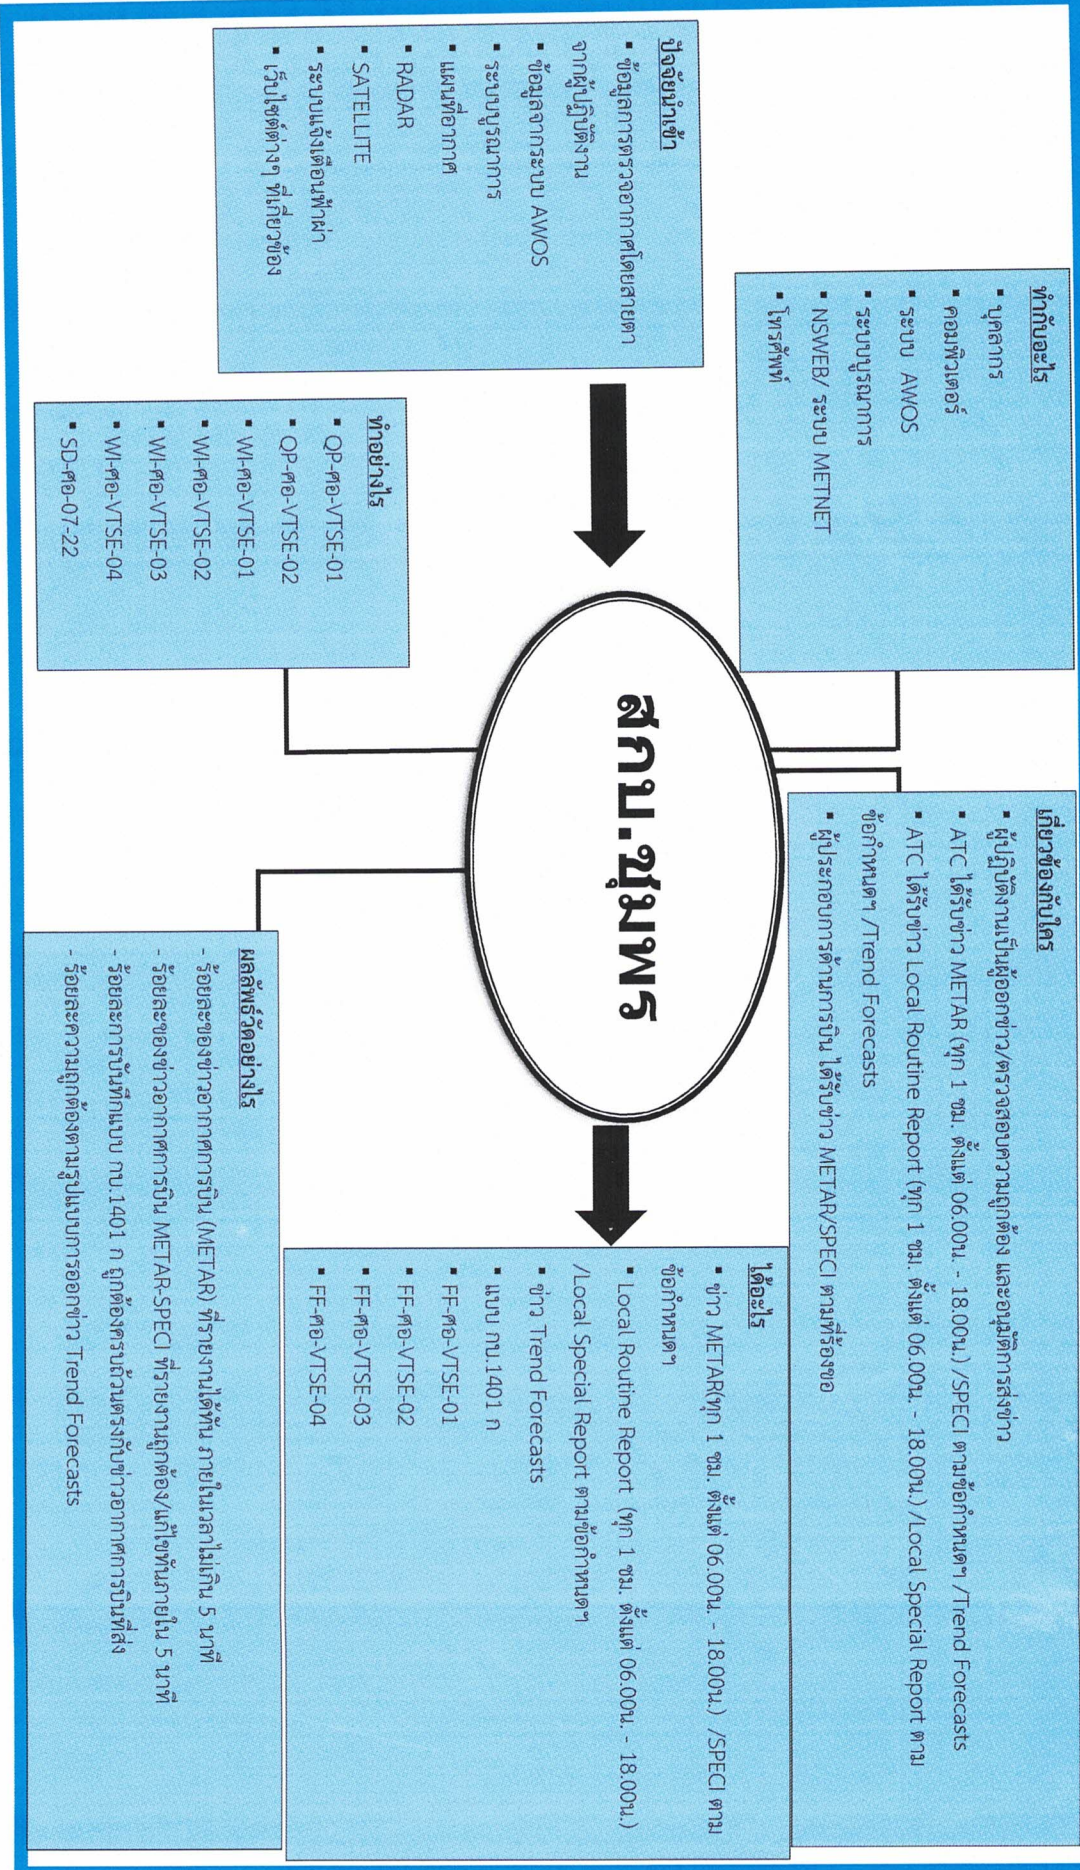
สกบ.ชุมพร

ทำกับอะไร
▪ บุคลากร
▪ คอมพิวเตอร์
▪ ระบบ AWOS
▪ ระบบบูรณาการ
▪ NSWEB/ ระบบ METNET
▪ โทรศัพท์

ปัจจัยนำเข้า
▪ ข้อมูลการตรวจอากาศโดยสายตาจากผู้ปฏิบัติงาน
▪ ข้อมูลจากระบบ AWOS
▪ ระบบบูรณาการ
▪ แผนที่อากาศ
▪ RADAR
▪ SATELLITE
▪ ระบบแจ้งเตือนฟ้าผ่า
▪ เว็บไซต์ต่างๆ ที่เกี่ยวข้อง

ทำอย่างไร
▪ QP-ศอ-VTSE-01
▪ QP-ศอ-VTSE-02
▪ WI-ศอ-VTSE-01
▪ WI-ศอ-VTSE-02
▪ WI-ศอ-VTSE-03
▪ WI-ศอ-VTSE-04
▪ SD-ศอ-07-22

เกี่ยวข้องกับใคร
▪ ผู้ปฏิบัติงานเป็นผู้ออกข่าว/ตรวจสอบความถูกต้อง และอนุมัติการส่งข่าว
▪ ATC ได้รับข่าว METAR (ทุก 1 ชม. ตั้งแต่ 06.00น. - 18.00น.) /SPECI ตามข้อกำหนดฯ /Trend Forecasts
▪ ATC ได้รับข่าว Local Routine Report (ทุก 1 ชม. ตั้งแต่ 06.00น. - 18.00น.) /Local Special Report ตามข้อกำหนดฯ /Trend Forecasts
▪ ผู้ประกอบการด้านการบิน ได้รับข่าว METAR/SPECI ตามที่ร้องขอ

ได้อะไร
▪ ข่าว METAR(ทุก 1 ชม. ตั้งแต่ 06.00น. - 18.00น.) /SPECI ตามข้อกำหนดฯ
▪ Local Routine Report (ทุก 1 ชม. ตั้งแต่ 06.00น. - 18.00น.) /Local Special Report ตามข้อกำหนดฯ
▪ ข่าว Trend Forecasts
▪ แบบ กน.1401 ก
▪ FF-ศอ-VTSE-01
▪ FF-ศอ-VTSE-02
▪ FF-ศอ-VTSE-03
▪ FF-ศอ-VTSE-04

ผลลัพธ์วัดอย่างไร
- ร้อยละของข่าวอากาศการบิน (METAR) ที่รายงานได้ทัน ภายในเวลาไม่เกิน 5 นาที
- ร้อยละของข่าวอากาศการบิน METAR-SPECI ที่รายงานถูกต้อง/แก้ไขทันภายใน 5 นาที
- ร้อยละการบันทึกแบบ กน.1401 ก ถูกต้องครบถ้วนตรงกับข่าวอากาศการบินที่ส่ง
- ร้อยละความถูกต้องตามรูปแบบการออกข่าว Trend Forecasts